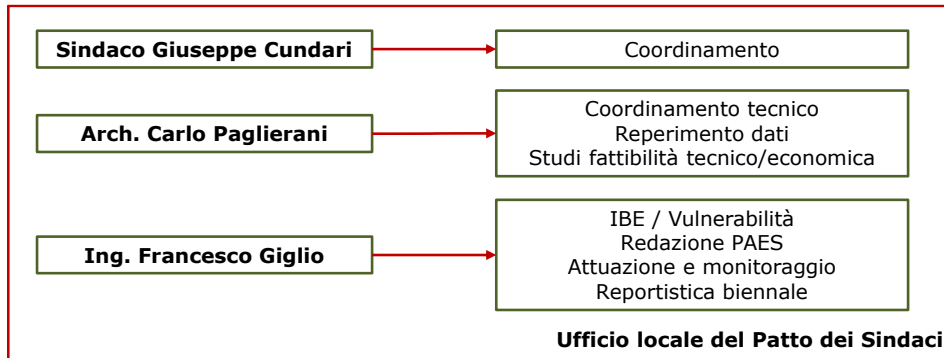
Sindaco Giuseppe Cundari

Coordinamento

Arch. Carlo Paglierani

Coordinamento tecnico
Reperimento dati
Studi fattibilità tecnico/economica

Ing. Francesco Giglio

IBE / Vulnerabilità
Redazione PAES
Attuazione e monitoraggio
Reportistica biennale

Ufficio locale del Patto dei Sindaci